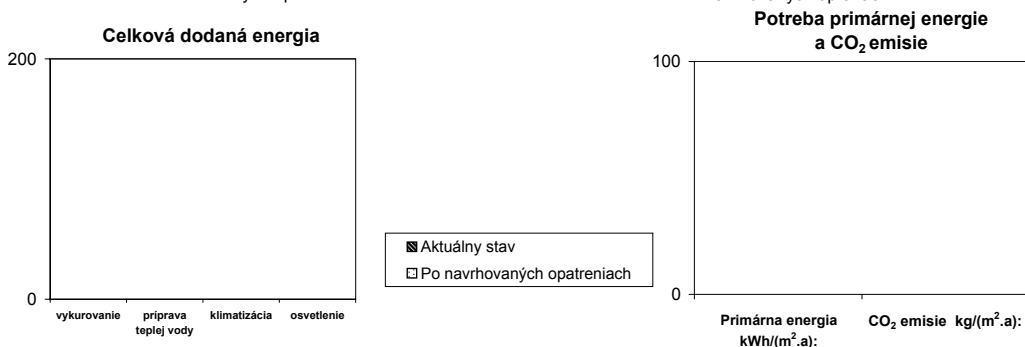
Celková dodaná energia

200

0

vykurovanie | príprava teplej vody | klimatizácia | osvetlenie

Aktuálny stav
Po navrhovaných opatreniach

Potreba primárnej energie a $CO_2$ emisie

100

0

Primárna energia $kWh/(m^2.a)$:

$CO_2$ emisie $kg/(m^2.a)$: